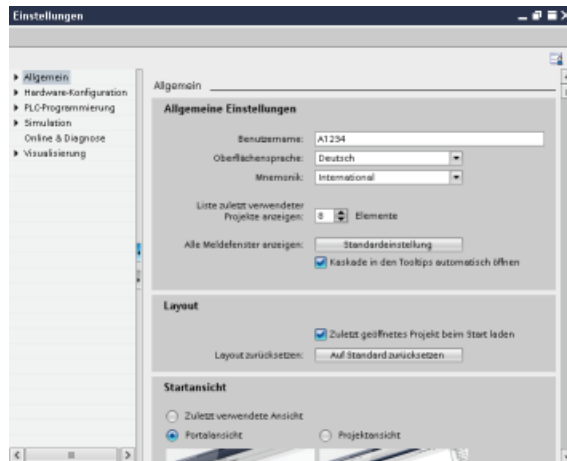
Einstellungen

Allgemein
Hardware-Konfiguration
PLC-Programmierung
Simulation
Online & Diagnose
Visualisierung

Allgemein

Allgemeine Einstellungen

Benutzername: A1234

Oberflächensprache: Deutsch

Mnemonik: International

Liste zuletzt verwendeter Projekte anzeigen: 8 Elemente

Alle Meldefenster anzeigen: Standardeinstellung

Kaskade in den Tooltips automatisch öffnen

Layout

Zuletzt geöffnetes Projekt beim Start laden

Layout zurücksetzen: Auf Standard zurücksetzen

Startansicht

Zuletzt verwendete Ansicht

Portalansicht

Projektansicht